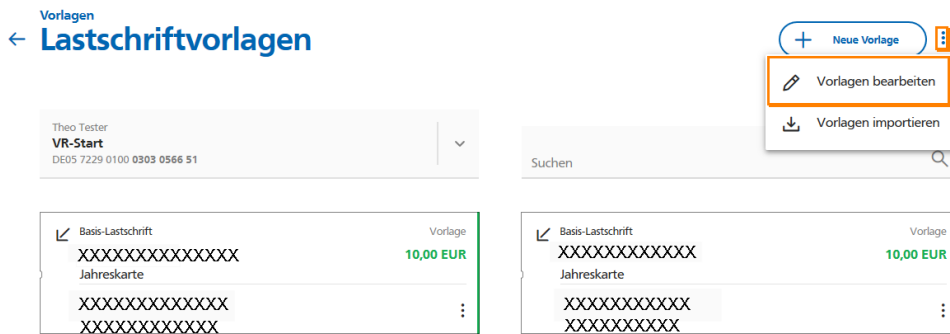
Vorlagen
Lastschriftvorlagen

Neue Vorlage

Vorlagen bearbeiten
Vorlagen importieren

Theo Tester
VR-Start
DE05 7229 0100 0303 0566 51

Suchen

Basis-Lastschrift
Vorlage
XXXXXXXXXXXXXX
10,00 EUR
Jahreskarte
XXXXXXXXXXXXX
XXXXXXXXXXXX

Basis-Lastschrift
Vorlage
XXXXXXXXXXXXX
10,00 EUR
Jahreskarte
XXXXXXXXXXX
XXXXXXXXXX